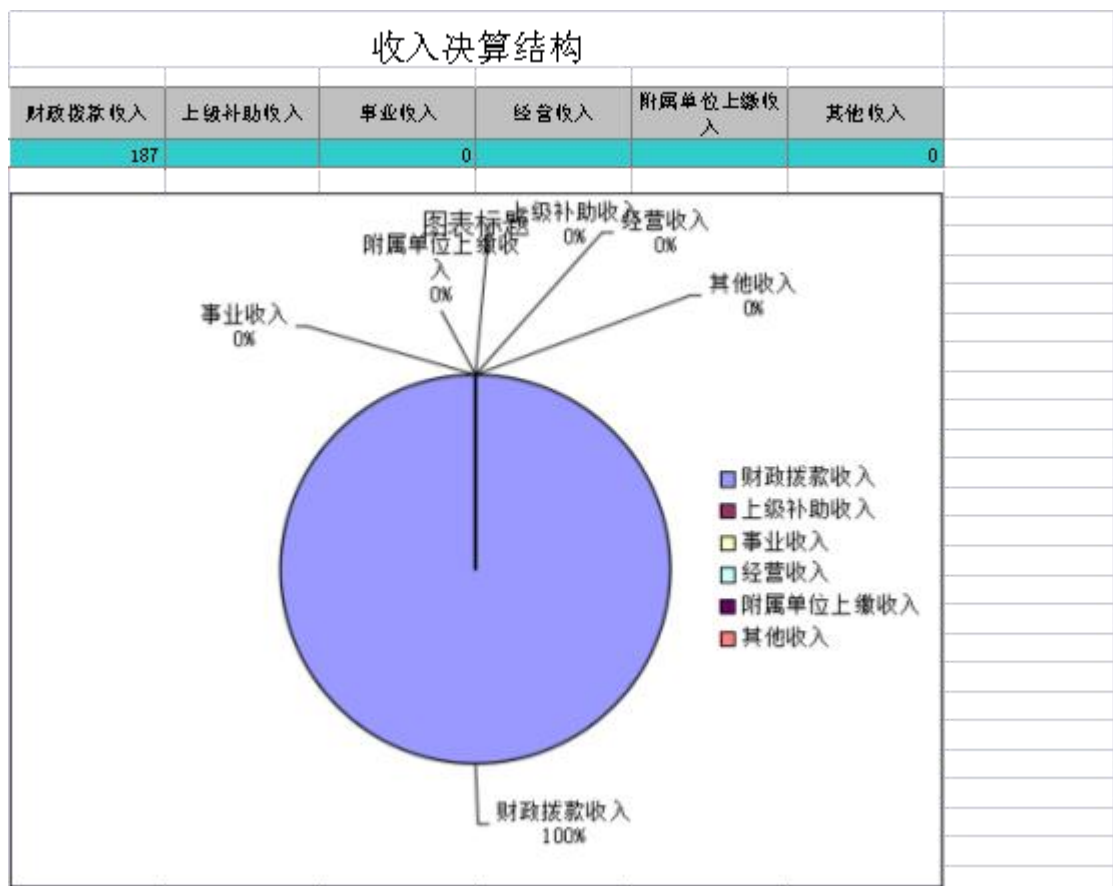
收入决算结构

| 财政拨款收入 | 上级补助收入 | 事业收入 | 经营收入 | 附属单位上缴收入 | 其他收入 |
|---|---|---|---|---|---|
| 187 | | 0 | | | 0 |

图表标题

上级补助收入 0%

经营收入 0%

附属单位上缴收入 0%

其他收入 0%

事业收入 0%

财政拨款收入 100%

财政拨款收入
上级补助收入
事业收入
经营收入
附属单位上缴收入
其他收入